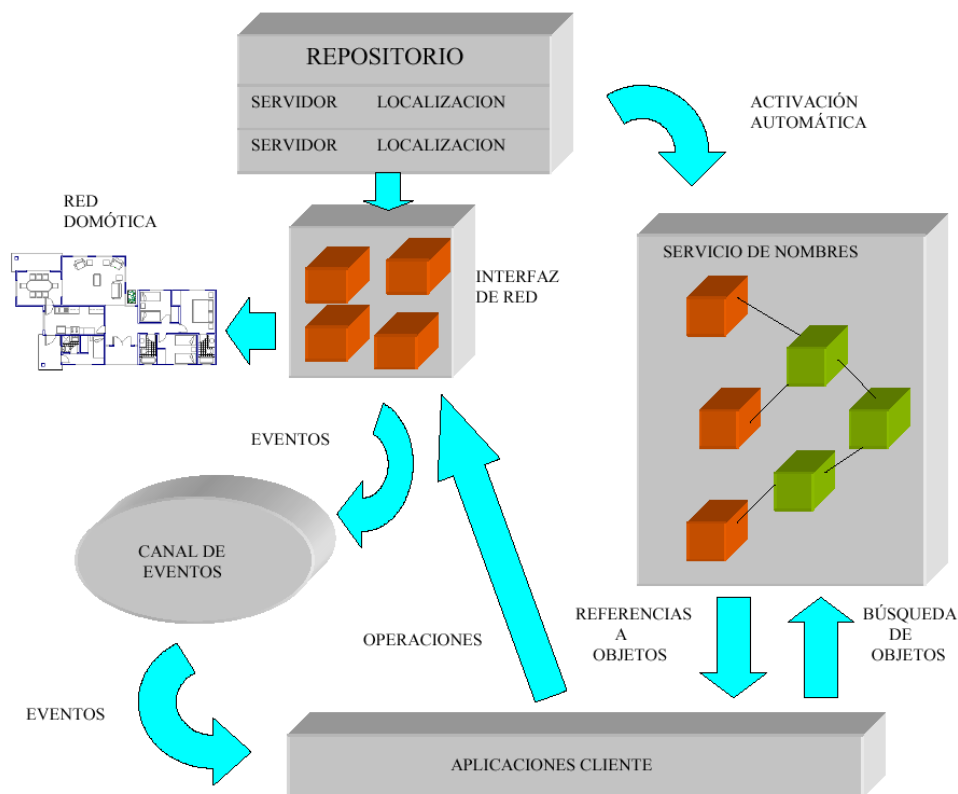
REPOSITORIO

SERVIDOR LOCALIZACION

SERVIDOR LOCALIZACION

ACTIVACIÓN AUTOMÁTICA

RED DOMÓTICA

INTERFAZ DE RED

SERVICIO DE NOMBRES

EVENTOS

CANAL DE EVENTOS

OPERACIONES

REFERENCIAS A OBJETOS

BÚSQUEDA DE OBJETOS

EVENTOS

APLICACIONES CLIENTE